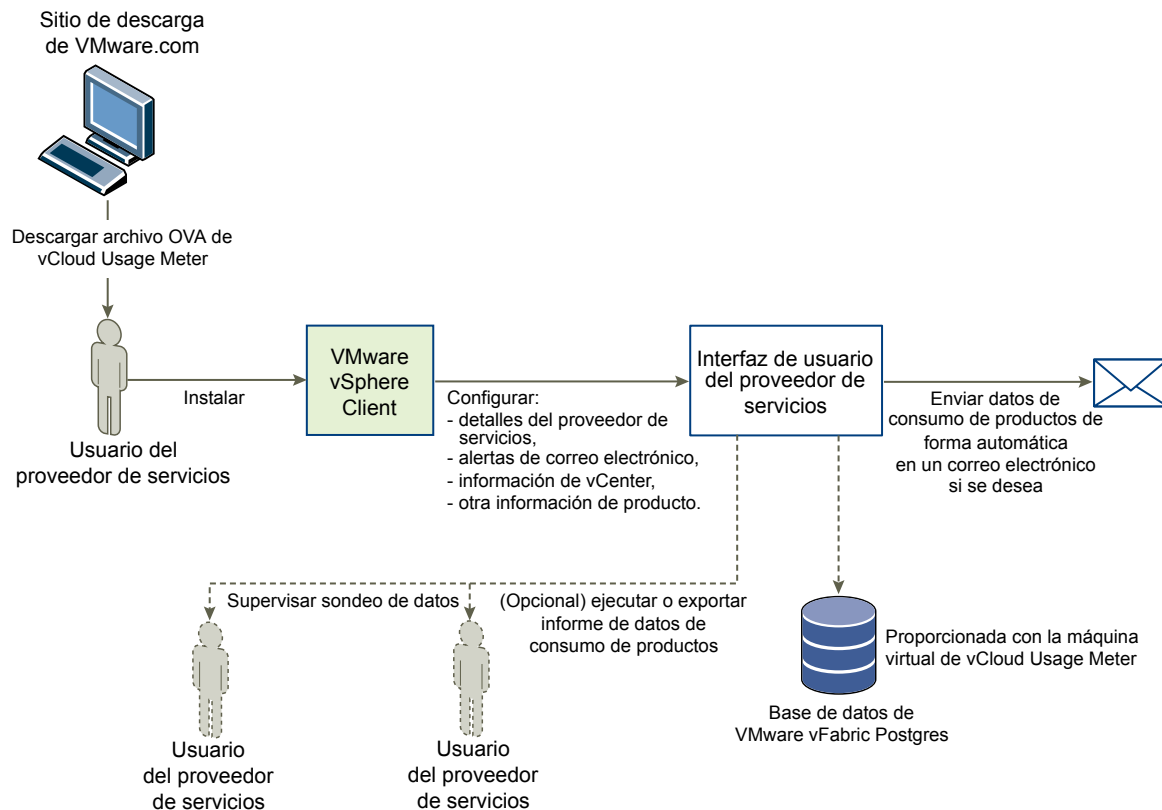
Sitio de descarga de VMware.com

Descargar archivo OVA de vCloud Usage Meter

Usuario del proveedor de servicios

Instalar

VMware vSphere Client

Configurar:
- detalles del proveedor de servicios,
- alertas de correo electrónico,
- información de vCenter,
- otra información de producto.

Interfaz de usuario del proveedor de servicios

Enviar datos de consumo de productos de forma automática en un correo electrónico si se desea

Supervisar sondeo de datos

(Opcional) ejecutar o exportar informe de datos de consumo de productos

Proporcionada con la máquina virtual de vCloud Usage Meter

Base de datos de VMware vFabric Postgres

Usuario del proveedor de servicios

Usuario del proveedor de servicios